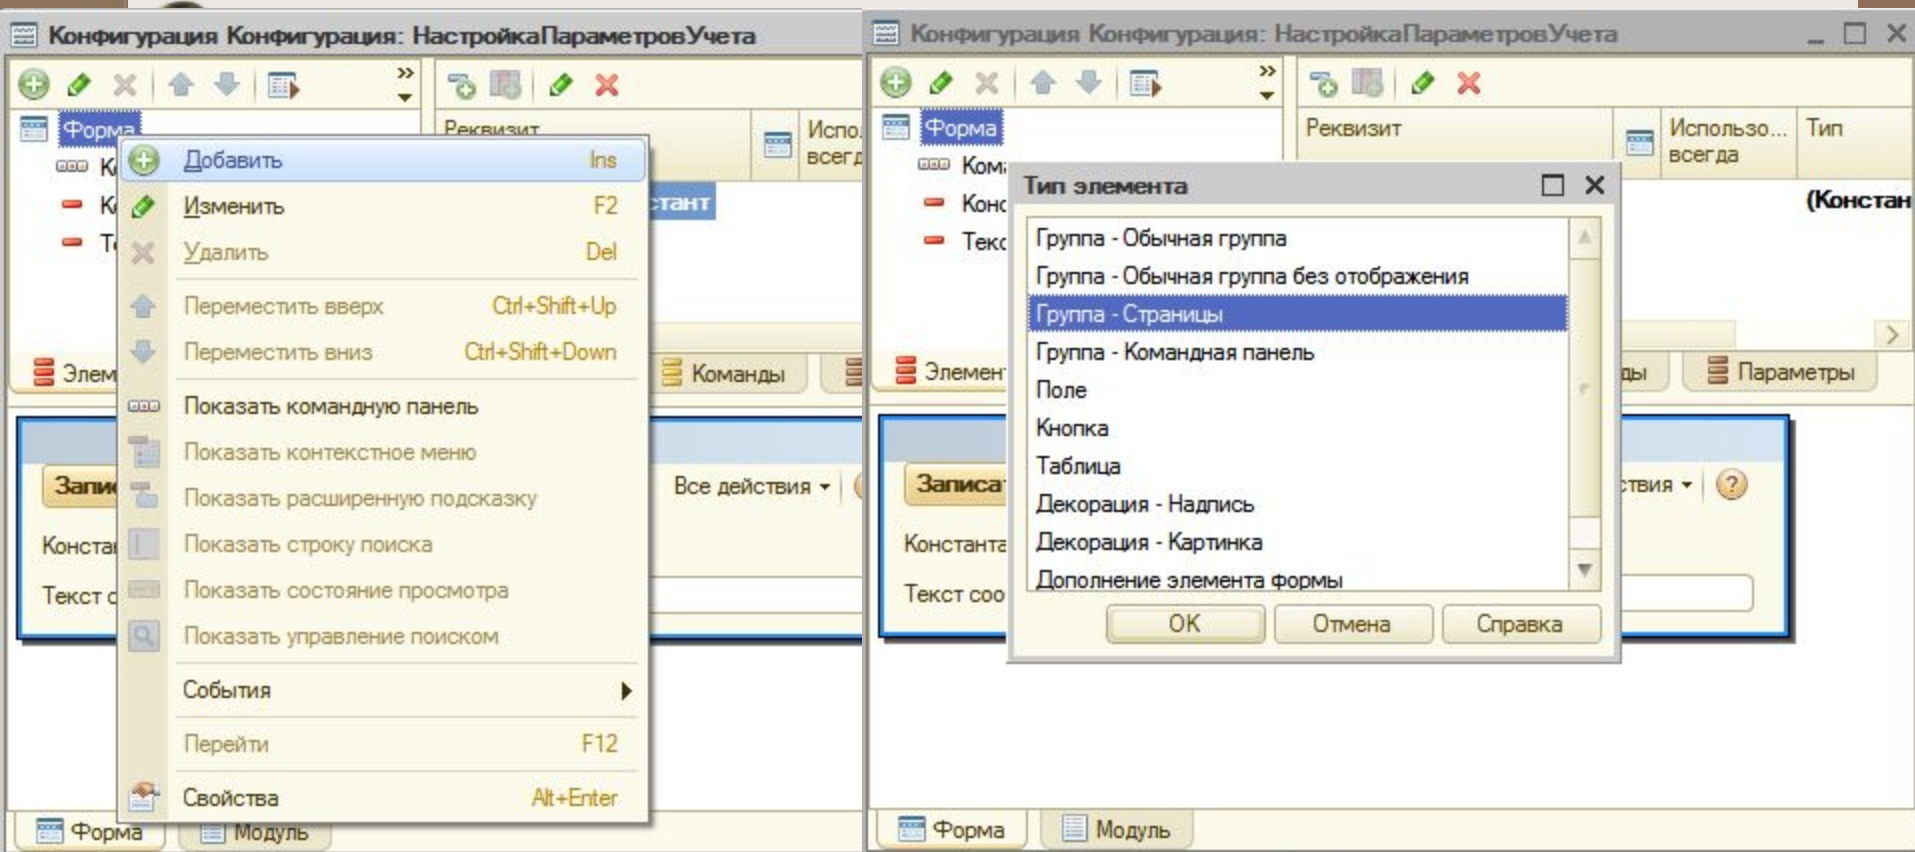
Конфигурация Конфигурация: НастройкаПараметровУчета

Форма
К
К
Т

Реквизит
Испо. всегд
Добавить Ins
Изменить F2
Удалить Del
Переместить вверх Ctrl+Shift+Up
Переместить вниз Ctrl+Shift+Down
Показать командную панель
Показать контекстное меню
Показать расширенную подсказку
Показать строку поиска
Показать состояние просмотра
Показать управление поиском
События
Перейти F12
Свойства Alt+Enter

стант
Элем
Команды
Запи
Все действия
Конста
Текст с
Форма
Модуль

Конфигурация Конфигурация: НастройкаПараметровУчета

Форма
Ком
Конс
Текс
Реквизит
Использо... всегда
Тип
(Констан
Тип элемента
Группа - Обычная группа
Группа - Обычная группа без отображения
Группа - Страницы
Группа - Командная панель
Поле
Кнопка
Таблица
Декорация - Надпись
Декорация - Картинка
Дополнение элемента формы
OK
Отмена
Справка
Элемент
ды
Параметры
Записа
ствия
Константа
Текст соо
Форма
Модуль